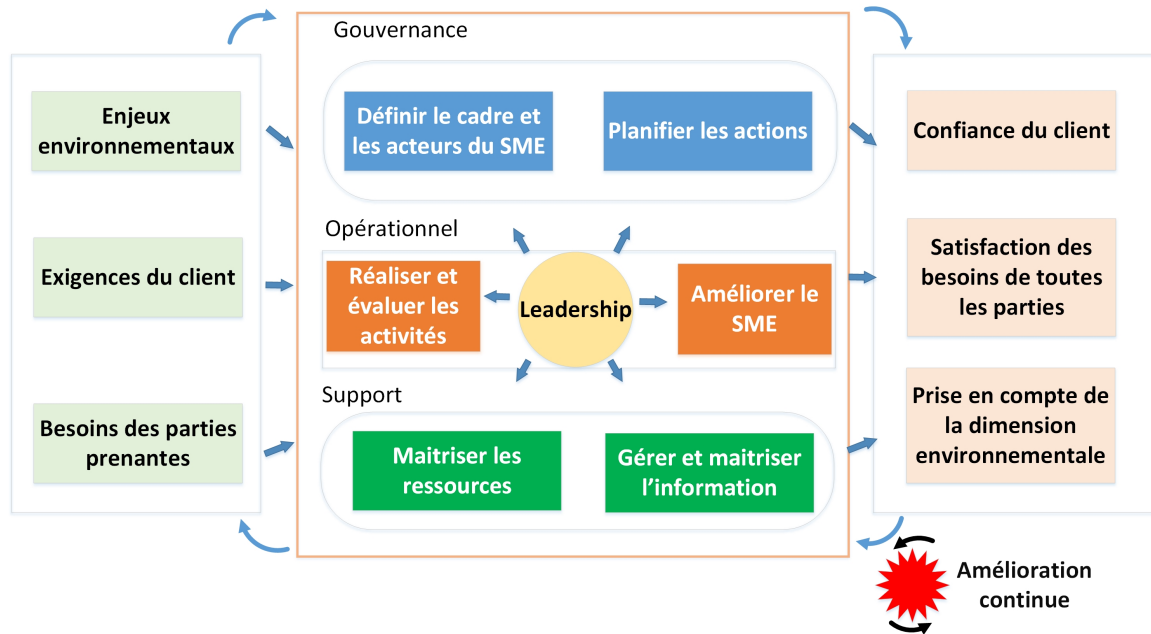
Enjeux environnementaux

Exigences du client

Besoins des parties prenantes

Gouvernance

Définir le cadre et les acteurs du SME

Planifier les actions

Opérationnel

Réaliser et évaluer les activités

Leadership

Améliorer le SME

Support

Maitriser les ressources

Gérer et maitriser l'information

Confiance du client

Satisfaction des besoins de toutes les parties

Prise en compte de la dimension environnementale

Amélioration continue